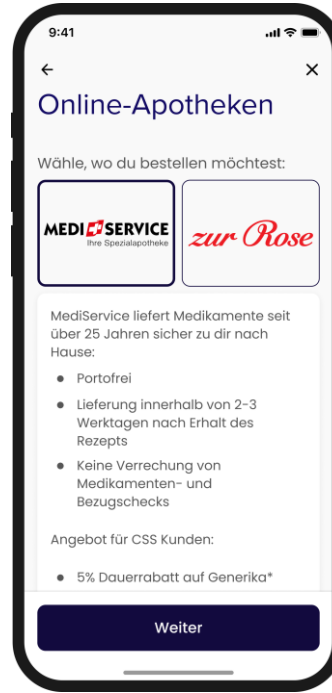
9:41

←

×

Online-Apotheken

Wähle, wo du bestellen möchtest:

MEDISERVICE
Ihre Spezialapotheke

zur Rose

MediService liefert Medikamente seit über 25 Jahren sicher zu dir nach Hause:

- Portofrei
- Lieferung innerhalb von 2-3 Werktagen nach Erhalt des Rezepts
- Keine Verrechung von Medikamenten- und Bezugschecks

Angebot für CSS Kunden:

- 5% Dauerrabatt auf Generika*

Weiter